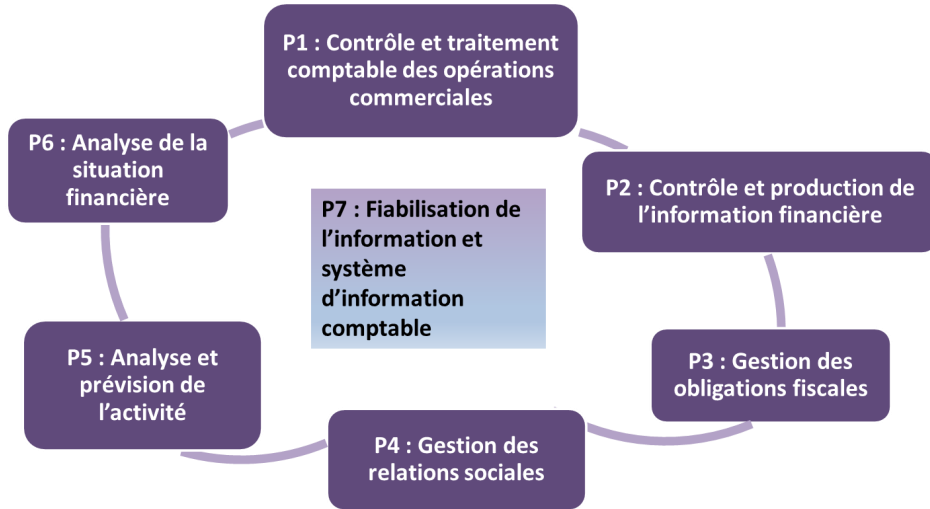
P1 : Contrôle et traitement comptable des opérations commerciales

P2 : Contrôle et production de l'information financière

P3 : Gestion des obligations fiscales

P4 : Gestion des relations sociales

P5 : Analyse et prévision de l'activité

P6 : Analyse de la situation financière

P7 : Fiabilisation de l'information et système d'information comptable